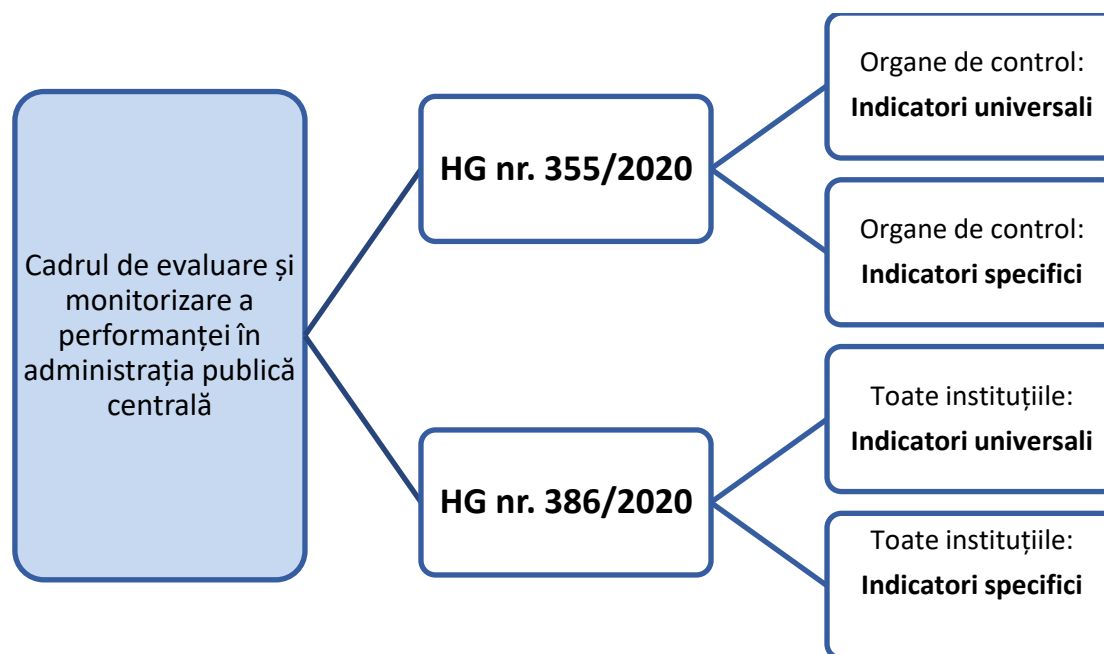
Cadrul de evaluare și monitorizare a performanței în administrația publică centrală

HG nr. 355/2020

Organe de control:
**Indicatori universali**

Organe de control:
**Indicatori specifici**

HG nr. 386/2020

Toate instituțiile:
**Indicatori universali**

Toate instituțiile:
**Indicatori specifici**